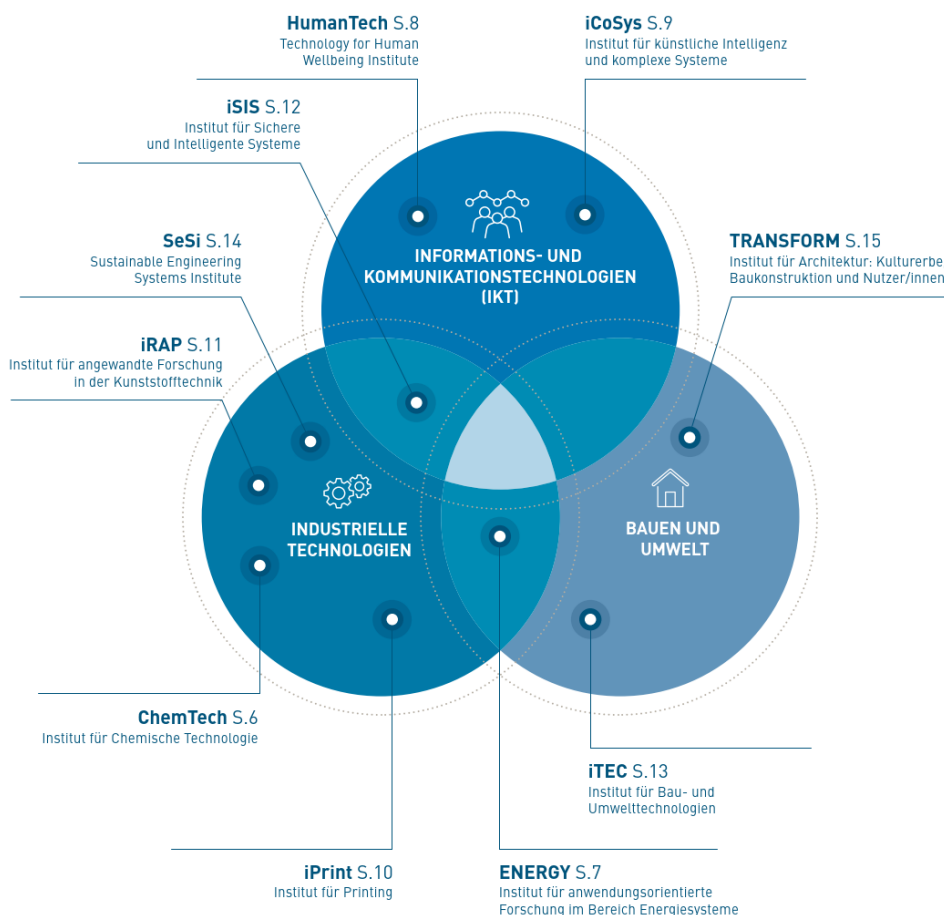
HumanTech S.8
Technology for Human Wellbeing Institute

iCoSys S.9
Institut für künstliche Intelligenz und komplexe Systeme

iSIS S.12
Institut für Sichere und Intelligente Systeme

SeSi S.14
Sustainable Engineering Systems Institute

TRANSFORM S.15
Institut für Architektur: Kulturerbe, Baukonstruktion und Nutzer/innen

iRAP S.11
Institut für angewandte Forschung in der Kunststofftechnik

INFORMATIONS- UND KOMMUNIKATIONSTECHNOLOGIEN (IKT)

INDUSTRIELLE TECHNOLOGIEN

BAUEN UND UMWELT

ChemTech S.6
Institut für Chemische Technologie

iTEC S.13
Institut für Bau- und Umwelttechnologien

iPrint S.10
Institut für Printing

ENERGY S.7
Institut für anwendungsorientierte Forschung im Bereich Energiesysteme